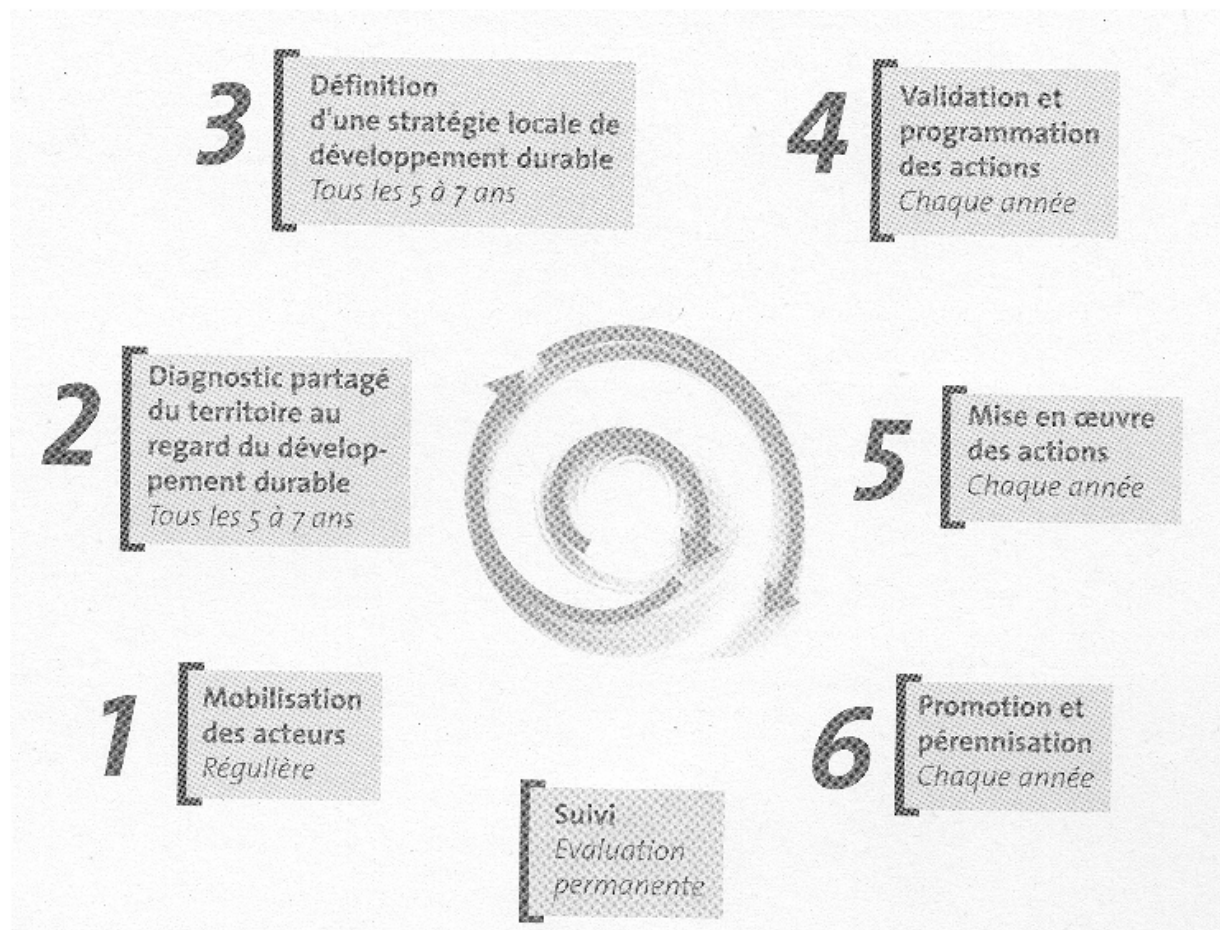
3 Définition d'une stratégie locale de développement durable
Tous les 5 à 7 ans

4 Validation et programmation des actions
Chaque année

2 Diagnostic partagé du territoire au regard du développement durable
Tous les 5 à 7 ans

5 Mise en œuvre des actions
Chaque année

1 Mobilisation des acteurs
Régulière

6 Promotion et pérennisation
Chaque année

Suivi
Evaluation permanente